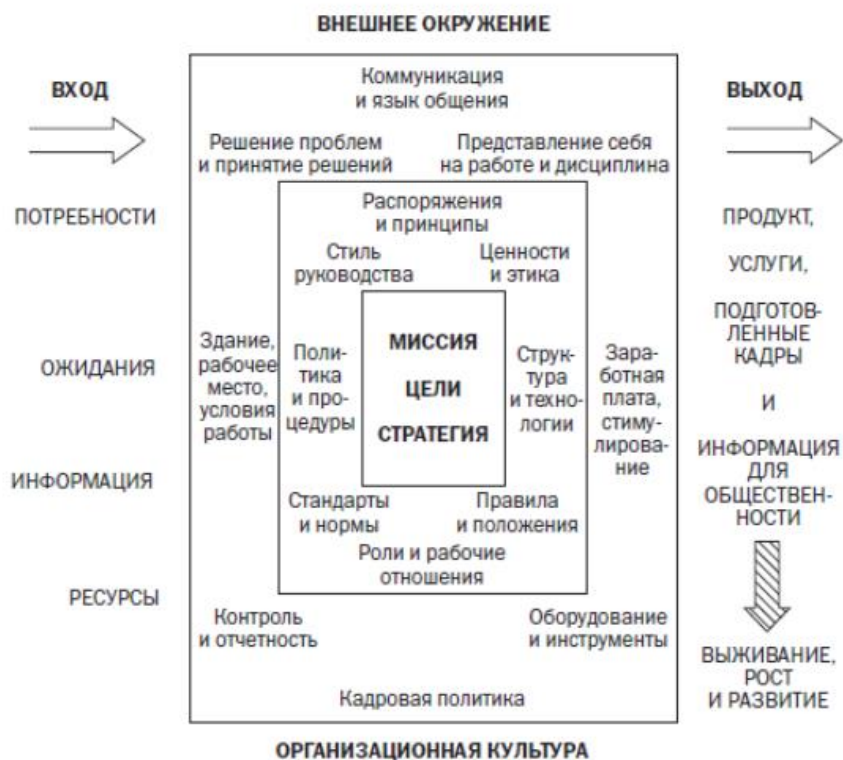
ВНЕШНЕЕ ОКРУЖЕНИЕ

ВХОД

ПОТРЕБНОСТИ

ОЖИДАНИЯ

ИНФОРМАЦИЯ

РЕСУРСЫ

Коммуникация и язык общения

Решение проблем и принятие решений

Представление себя на работе и дисциплина

Распоряжения и принципы

Стиль руководства

Ценности и этика

Здание, рабочее место, условия работы

Политика и процедуры

МИССИЯ

ЦЕЛИ

СТРАТЕГИЯ

Структура и технологии

Заработная плата, стимулирование

Стандарты и нормы

Правила и положения

Роли и рабочие отношения

Контроль и отчетность

Оборудование и инструменты

Кадровая политика

ВЫХОД

ПРОДУКТ,

УСЛУГИ,

ПОДГОТОВЛЕННЫЕ КАДРЫ

И

ИНФОРМАЦИЯ ДЛЯ ОБЩЕСТВЕННОСТИ

ВЫЖИВАНИЕ, РОСТ И РАЗВИТИЕ

ОРГАНИЗАЦИОННАЯ КУЛЬТУРА